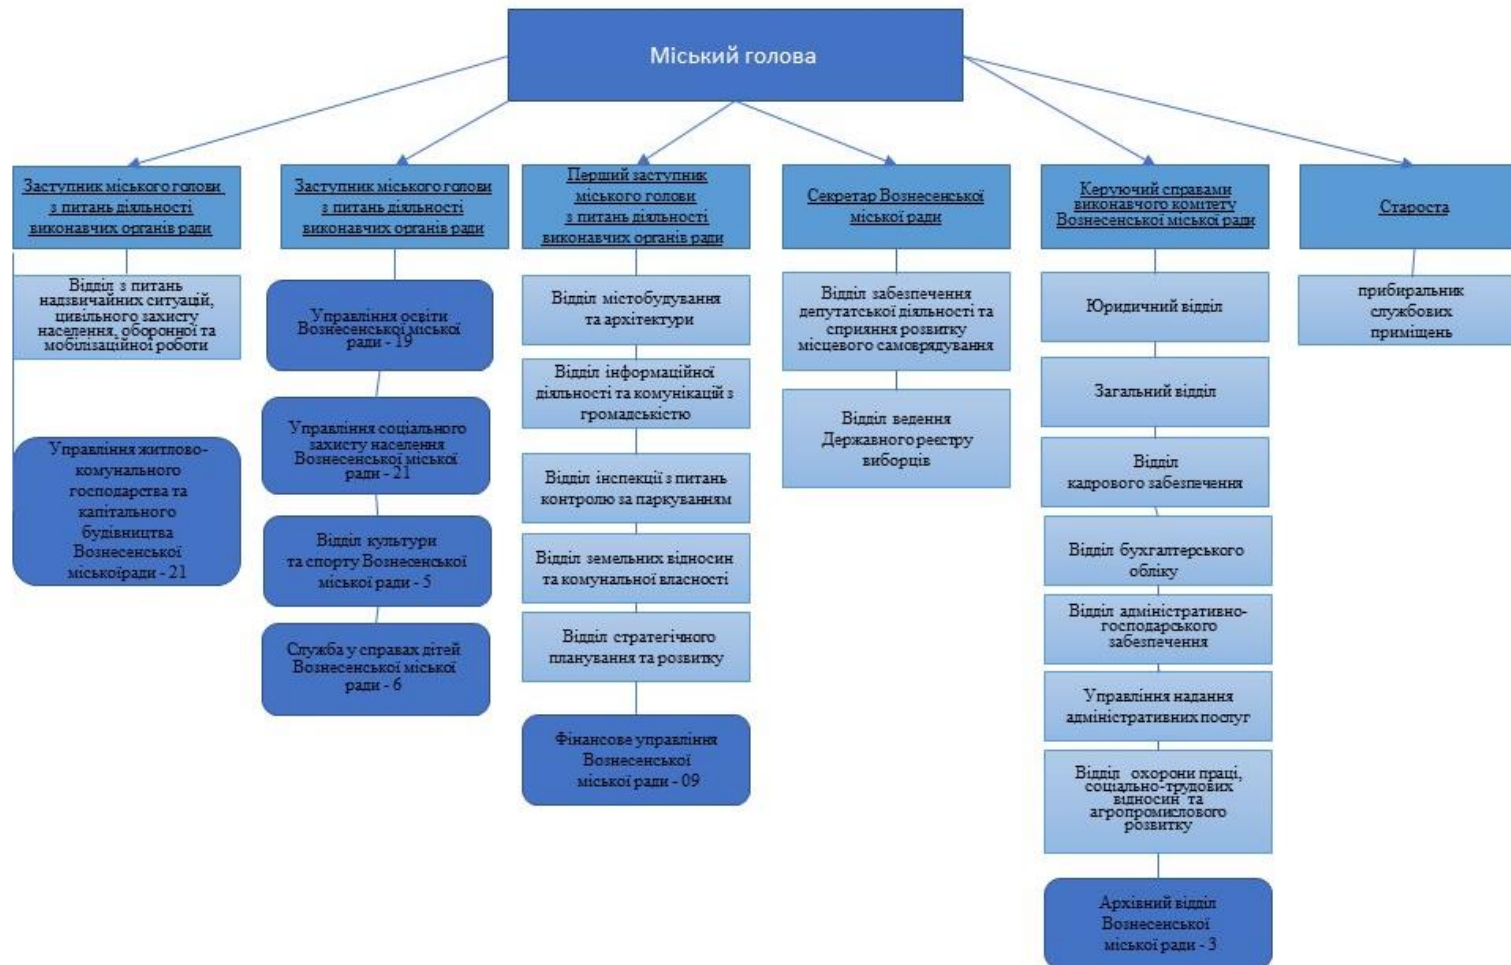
Міський голова

Заступник міського голови з питань діяльності виконавчих органів ради

Відділ з питань надзвичайних ситуацій, цивільного захисту населення, оборонної та мобілізаційної роботи

Управління житлово-комунального господарства та капітального будівництва Вознесенської міськоїради - 21

Заступник міського голови з питань діяльності виконавчих органів ради

Управління освіти Вознесенської міської ради - 19

Управління соціального захисту населення Вознесенської міської ради - 21

Відділ культури та спорту Вознесенської міської ради - 5

Служба у справах дітей Вознесенської міської ради - 6

Перший заступник міського голови з питань діяльності виконавчих органів ради

Відділ містобудування та архітектури

Відділ інформаційної діяльності та комунікацій з громадськістю

Відділ інспекції з питань контролю за паркуванням

Відділ земельних відносин та комунальної власності

Відділ стратегічного планування та розвитку

Фінансове управління Вознесенської міської ради - 09

Секретар Вознесенської міської ради

Відділ забезпечення депутатської діяльності та сприяння розвитку місцевого самоврядування

Відділ ведення Державного реєстру виборців

Керуючий справами виконавчого комітету Вознесенської міської ради

Юридичний відділ

Загальний відділ

Відділ кадрового забезпечення

Відділ бухгалтерського обліку

Відділ адміністративно-господарського забезпечення

Управління надання адміністративних послуг

Відділ охорони праці, соціально-трудових відносин та агропромислового розвитку

Архівний відділ Вознесенської міської ради - 3

Староста

прибиральник службових приміщень